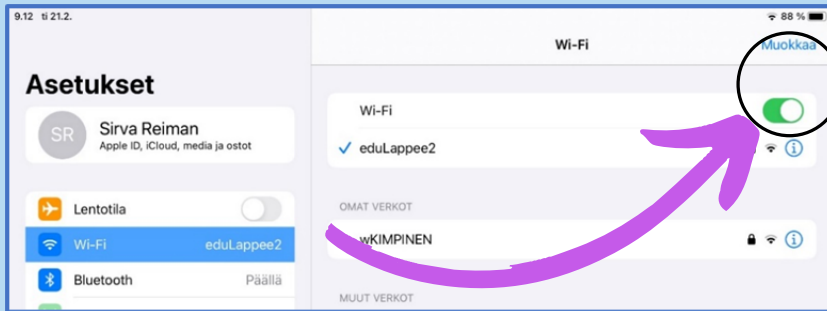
9.12 ti 21.2.

88 %

Asetukset

SR

Sirva Reiman

Apple ID, iCloud, media ja ostot

Lentotila

Wi-Fi eduLappee2

Bluetooth Päällä

Wi-Fi

Muokkaa

Wi-Fi

✓ eduLappee2

OMAT VERKOT

wKIMPINEN

MUUT VERKOT